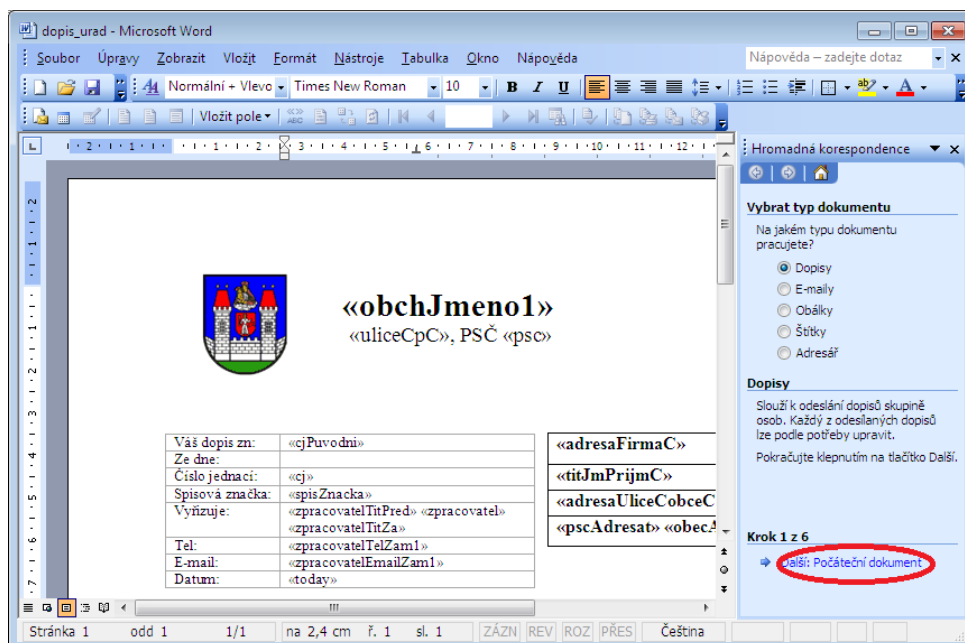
dopis_urad - Microsoft Word

Soubor Úpravy Zobrazit Vložit Formát Nástroje Tabulka Okno Nápověda

Nápověda – zadejte dotaz

Normální + Vlevo Times New Roman 10

Vložit pole

Hromadná korespondence

«obchJmeno1»
«uliceCpC», PSČ «psc»

| Váš dopis zn: | «cjPuvodni» |
|---|---|
| Ze dne: | |
| Číslo jednací: | «cj» |
| Spisová značka: | «spisZnacka» |
| Vyřizuje: | «zpracovatelTitPred» «zpracovatel» «zpracovatelTitZa» |
| Tel: | «zpracovatelTelZam1» |
| E-mail: | «zpracovatelEmailZam1» |
| Datum: | «today» |

«adresaFirmaC»
«titJmPrijmC»
«adresaUliceCobceC
«pscAdresat» «obecA

Vybrat typ dokumentu

Na jakém typu dokumentu pracujete?

Dopisy
E-maily
Obálky
Štítky
Adresář

Dopisy

Slouží k odeslání dopisů skupině osob. Každý z odeslaných dopisů lze podle potřeby upravit.

Pokračujte klepnutím na tlačítko Další.

Krok 1 z 6

Další: Počáteční dokument

Stránka 1 odd 1 1/1 na 2,4 cm ř. 1 sl. 1 ZÁZN REV ROZ PŘES Čeština